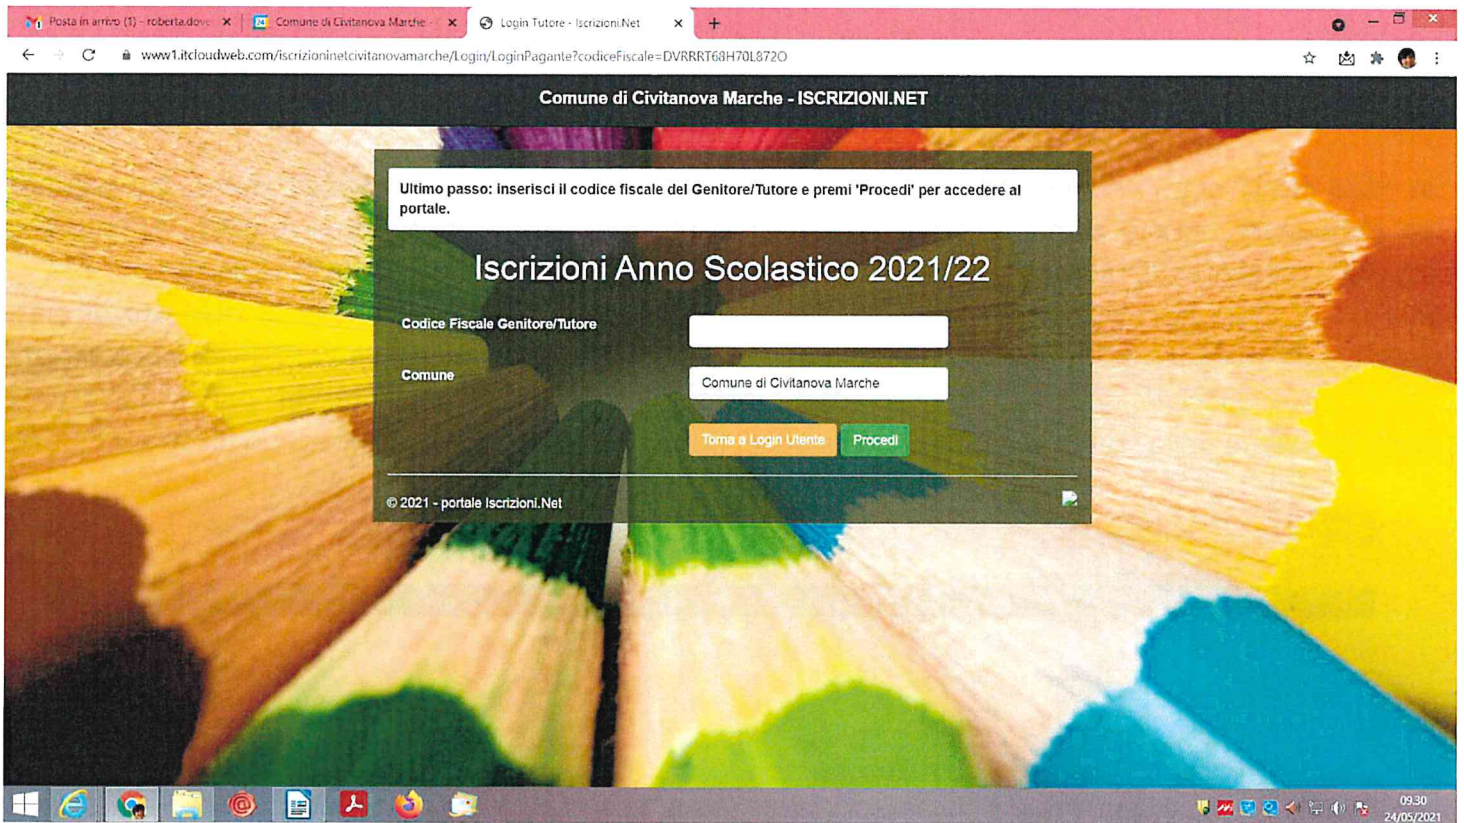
Posta in arrivo (1) - roberta.dove ×
Comune di Civitanova Marche - ×
Login Tutore - Iscrizioni.Net ×
+

www1.itcloudweb.com/iscrizioninetcivitanovamarche/Login/LoginPagante?codiceFiscale=DVRRRT68H70L872O

Comune di Civitanova Marche - ISCRIZIONI.NET

Ultimo passo: inserisci il codice fiscale del Genitore/Tutore e premi 'Procedi' per accedere al portale.

Iscrizioni Anno Scolastico 2021/22

Codice Fiscale Genitore/Tutore

Comune
Comune di Civitanova Marche

Torna a Login Utente
Procedi

© 2021 - portale Iscrizioni.Net

09:30
24/05/2021